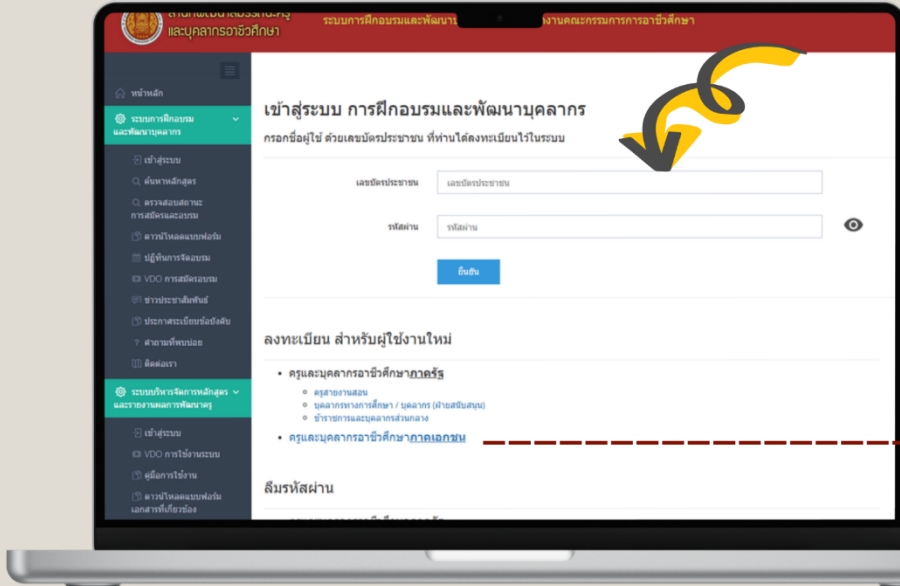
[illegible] และบุคลากรอาชีวศึกษา

ระบบการฝึกอบรมและพัฒนา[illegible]งานคณะกรรมการการอาชีวศึกษา

หน้าหลัก

ระบบการฝึกอบรมและพัฒนาบุคลากร

เข้าสู่ระบบ

ค้นหาหลักสูตร

ตรวจสอบสถานะการสมัครและอบรม

ดาวน์โหลดแบบฟอร์ม

ปฏิทินการจัดอบรม

VDO การสมัครอบรม

ข่าวประชาสัมพันธ์

ประกาศระเบียบข้อบังคับ

คำถามที่พบบ่อย

ติดต่อเรา

ระบบบริหารจัดการหลักสูตรและรายงานผลการพัฒนาครู

เข้าสู่ระบบ

VDO การใช้งานระบบ

คู่มือการใช้งาน

ดาวน์โหลดแบบฟอร์มเอกสารที่เกี่ยวข้อง

เข้าสู่ระบบ การฝึกอบรมและพัฒนาบุคลากร

กรอกชื่อผู้ใช้ ด้วยเลขบัตรประชาชน ที่ท่านได้ลงทะเบียนไว้ในระบบ

เลขบัตรประชาชน เลขบัตรประชาชน

รหัสผ่าน รหัสผ่าน

ยืนยัน

ลงทะเบียน สำหรับผู้ใช้งานใหม่

• ครูและบุคลากรอาชีวศึกษาภาครัฐ
  ◦ ครูสายงานสอน
  ◦ บุคลากรทางการศึกษา / บุคลากร (ฝ่ายสนับสนุน)
  ◦ ข้าราชการและบุคลากรส่วนกลาง
• ครูและบุคลากรอาชีวศึกษาภาคเอกชน

ลืมรหัสผ่าน